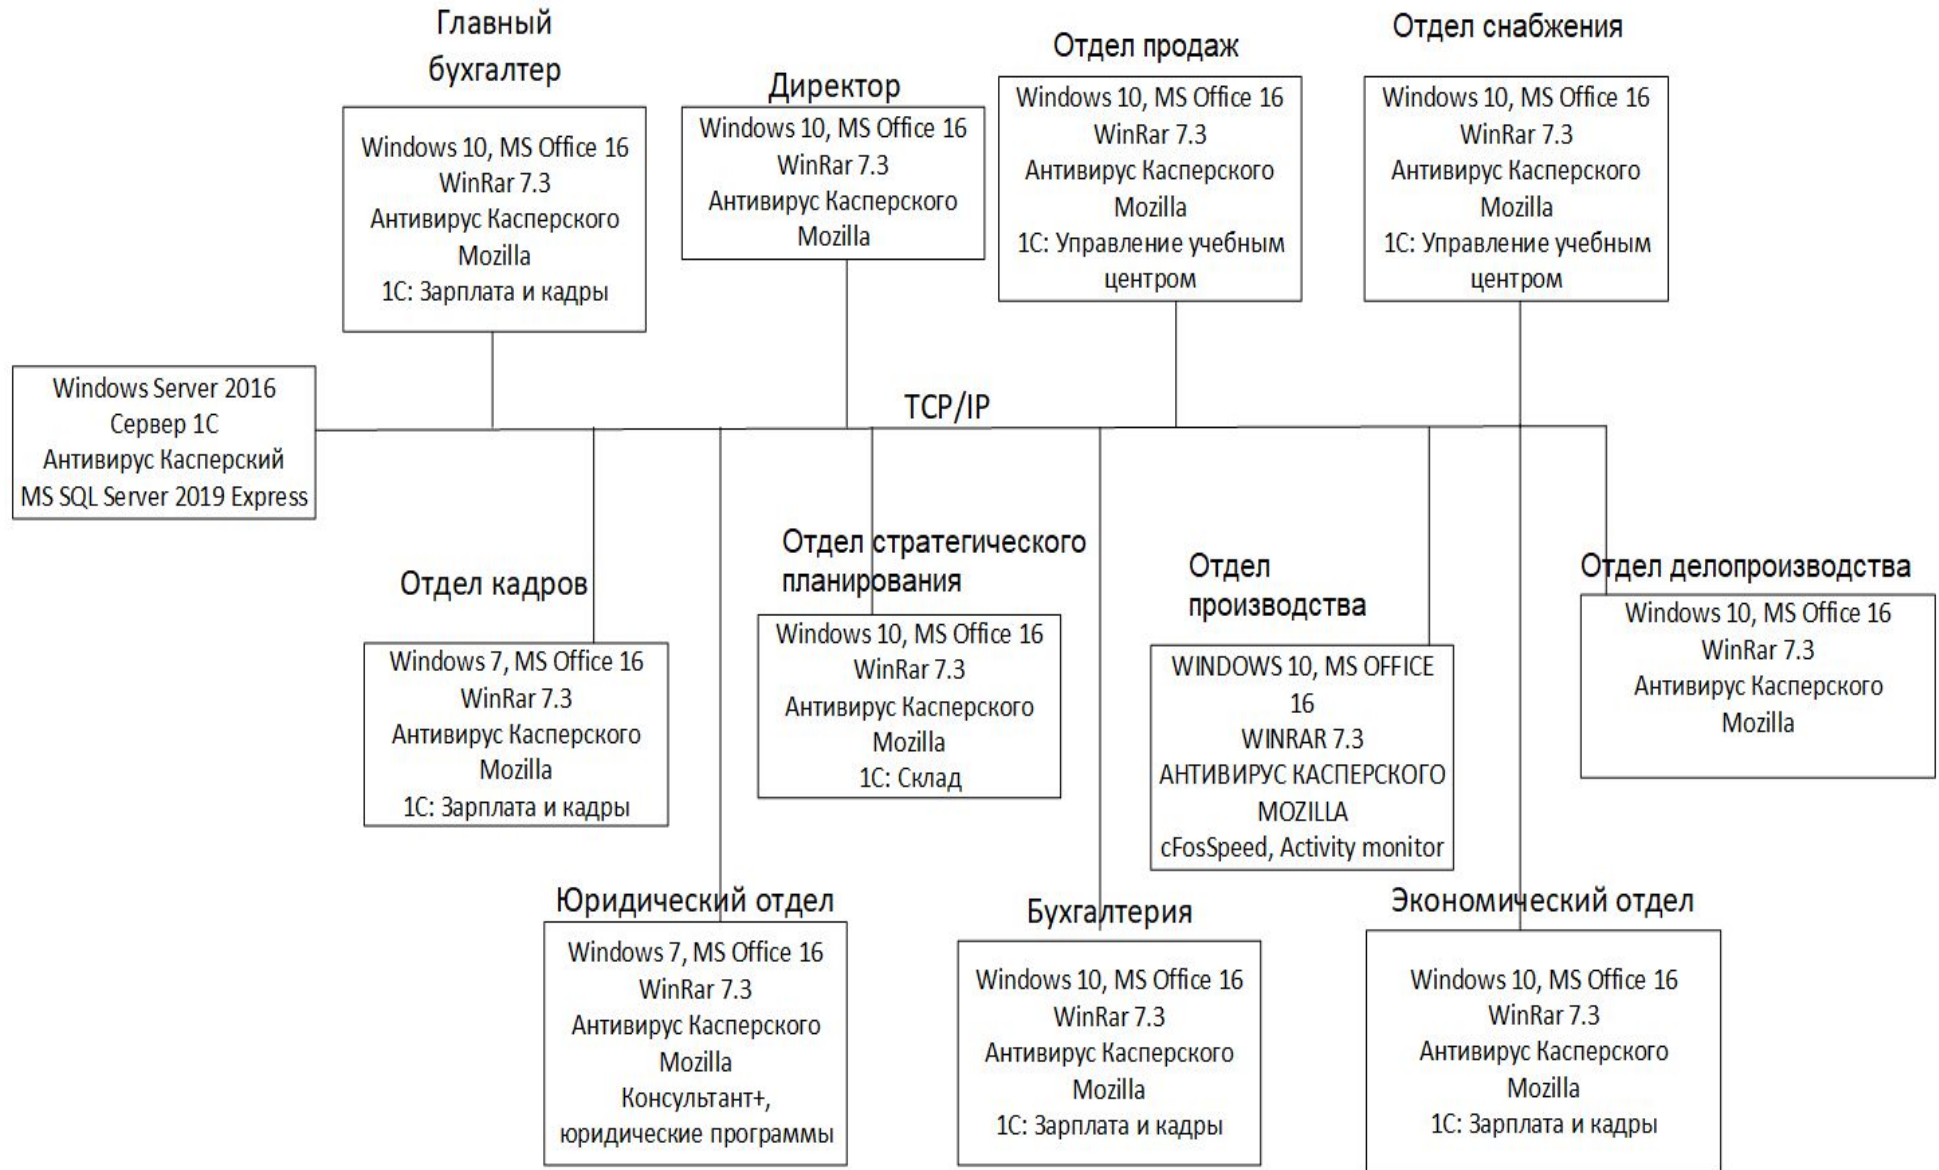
Главный бухгалтер

Windows 10, MS Office 16
WinRar 7.3
Антивирус Касперского
Mozilla
1С: Зарплата и кадры

Директор

Windows 10, MS Office 16
WinRar 7.3
Антивирус Касперского
Mozilla

Отдел продаж

Windows 10, MS Office 16
WinRar 7.3
Антивирус Касперского
Mozilla
1С: Управление учебным центром

Отдел снабжения

Windows 10, MS Office 16
WinRar 7.3
Антивирус Касперского
Mozilla
1С: Управление учебным центром

Windows Server 2016
Сервер 1С
Антивирус Касперский
MS SQL Server 2019 Express

TCP/IP

Отдел кадров

Windows 7, MS Office 16
WinRar 7.3
Антивирус Касперского
Mozilla
1С: Зарплата и кадры

Отдел стратегического планирования

Windows 10, MS Office 16
WinRar 7.3
Антивирус Касперского
Mozilla
1С: Склад

Отдел производства

WINDOWS 10, MS OFFICE 16
WINRAR 7.3
АНТИВИРУС КАСПЕРСКОГО
MOZILLA
cFosSpeed, Activity monitor

Отдел делопроизводства

Windows 10, MS Office 16
WinRar 7.3
Антивирус Касперского
Mozilla

Юридический отдел

Windows 7, MS Office 16
WinRar 7.3
Антивирус Касперского
Mozilla
Консультант+, юридические программы

Бухгалтерия

Windows 10, MS Office 16
WinRar 7.3
Антивирус Касперского
Mozilla
1С: Зарплата и кадры

Экономический отдел

Windows 10, MS Office 16
WinRar 7.3
Антивирус Касперского
Mozilla
1С: Зарплата и кадры